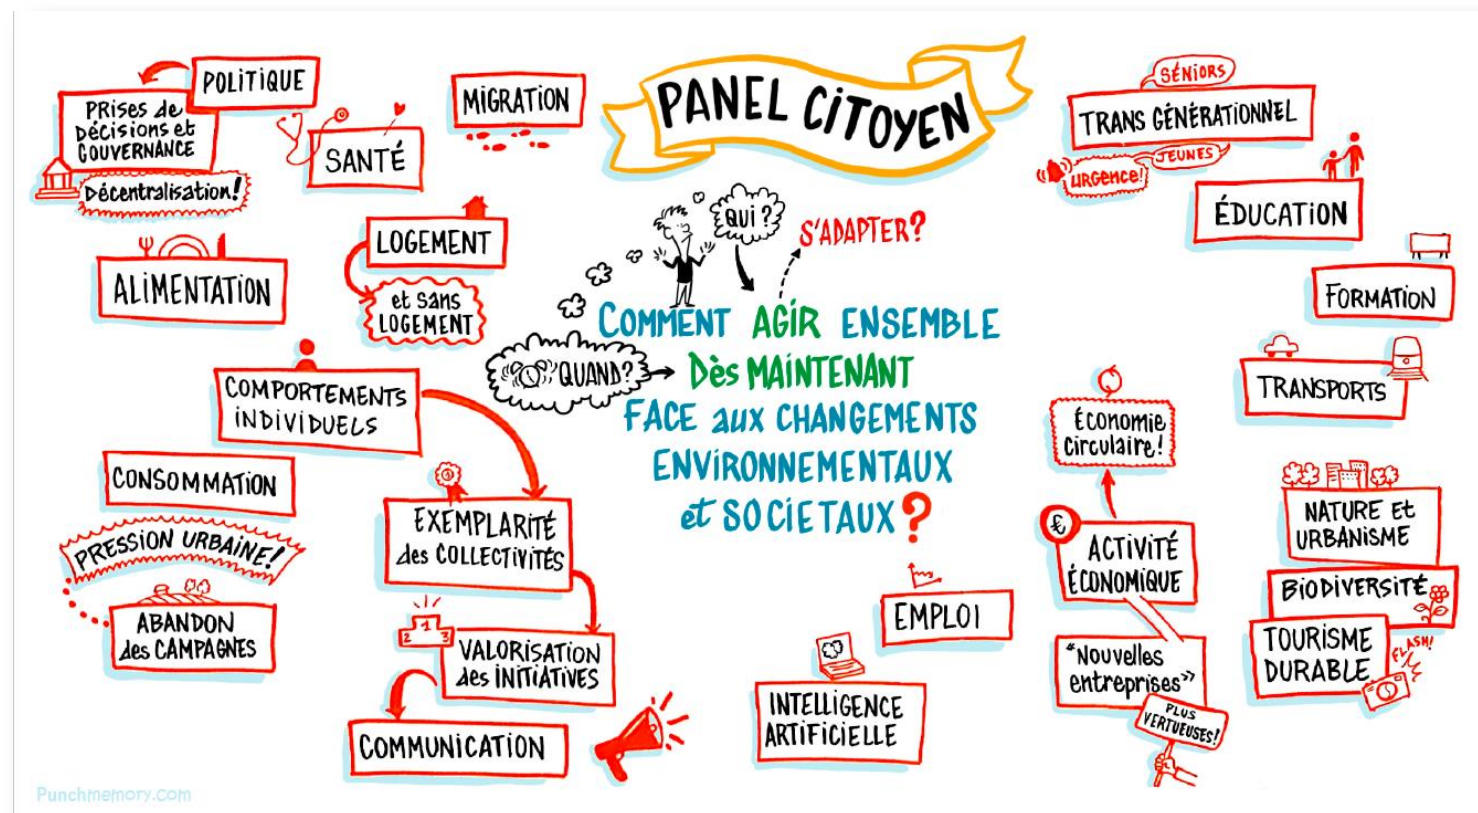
PANEL CITOYEN

COMMENT AGIR ENSEMBLE
Dès MAINTENANT
FACE aux CHANGEMENTS
ENVIRONNEMENTAUX
et SOCIETAUX?

QUI?
S'ADAPTER?
QUAND?

POLITIQUE
Prises de décisions et GOUVERNANCE
Décentralisation!
SANTÉ
MIGRATION
ALIMENTATION
LOGEMENT
et sans LOGEMENT
COMPORTEMENTS INDIVIDUELS
CONSOMMATION
PRESSION URBAINE!
ABANDON des CAMPAGNES
EXEMPLARITÉ des COLLECTIVITÉS
1 2 3
VALORISATION des INITIATIVES
COMMUNICATION
INTELLIGENCE ARTIFICIELLE
EMPLOI
SÉNIORS
TRANS GÉNÉRATIONNEL
JEUNES
URGENCE!
ÉDUCATION
FORMATION
TRANSPORTS
Économie Circulaire!
€
ACTIVITÉ ÉCONOMIQUE
"Nouvelles entreprises"
PLUS VERTUEUSES!
NATURE et URBANISME
BIODIVERSITÉ
TOURISME DURABLE
FLASH!

Punchmemory.com